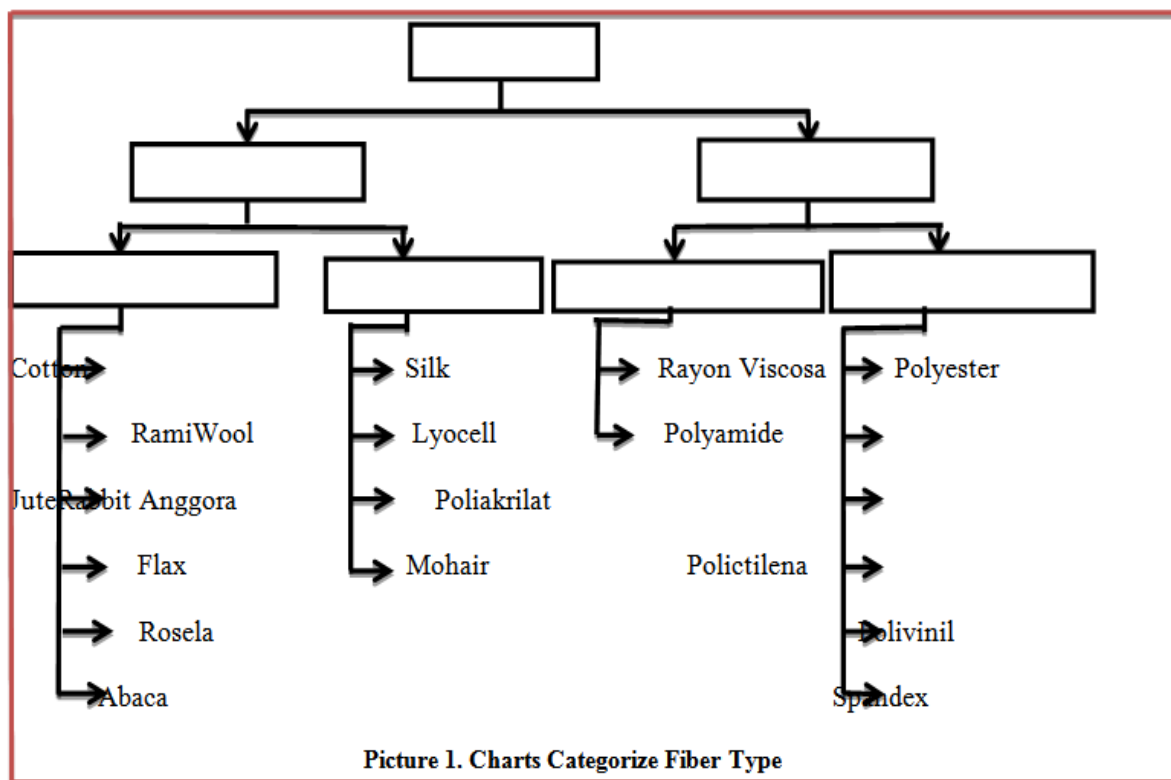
Cotton

RamiWool

JuteRabbit Anggora

Flax

Rosela

Abaca

Silk

Lyocell

Poliakrilat

Mohair

Rayon Viscosa

Polyamide

Polictilena

Polyester

Polivinil

Spandex

Picture 1. Charts Categorize Fiber Type